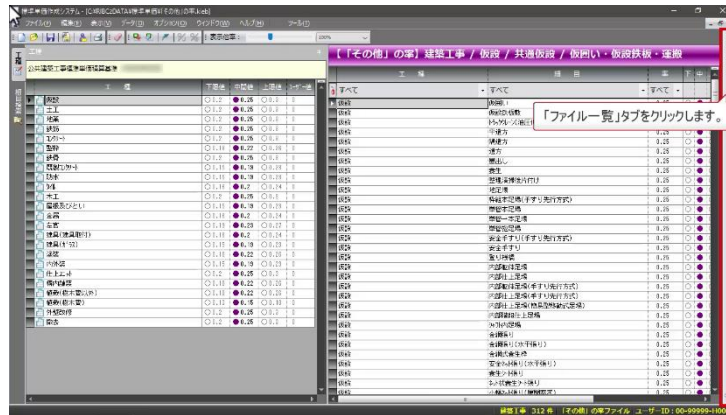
標準単価作成システム - [C:\積算\C\DATA\標準単価\「その他」の案.kiob]
ファイル(F) 編集(E) 表示(V) データ(D) オプション(O) ウィンドウ(W) ヘルプ(H) ツール(T)

【「その他」の案】建築工事 / 仮設 / 共通仮設 / 仮囲い・仮設鉄板・運搬

工種
公共建築工事積算基準

| 工 種 | 下限値 | 中間値 | 上限値 |
|---|---|---|---|
| 仮設 | 0.2 | 0.25 | 0.3 |
| 土工 | 0.2 | 0.25 | 0.3 |
| 地業 | 0.2 | 0.25 | 0.3 |
| 鉄筋 | 0.2 | 0.25 | 0.3 |
| コンクリート | 0.2 | 0.25 | 0.3 |
| 型枠 | 0.18 | 0.22 | 0.26 |
| 鉄骨 | 0.2 | 0.25 | 0.3 |
| 既製コンクリート | 0.15 | 0.18 | 0.21 |
| 防水 | 0.15 | 0.18 | 0.21 |
| 石 | 0.16 | 0.2 | 0.24 |
| タイル | 0.15 | 0.2 | 0.24 |
| 木工 | 0.2 | 0.25 | 0.3 |
| 屋根及びとい | 0.16 | 0.2 | 0.24 |
| 金属 | 0.16 | 0.2 | 0.24 |
| 左官 | 0.19 | 0.23 | 0.27 |
| 建具(建具取付) | 0.16 | 0.2 | 0.24 |
| 建具(ガラス) | 0.15 | 0.19 | 0.23 |
| 塗装 | 0.18 | 0.22 | 0.26 |
| 内外装 | 0.15 | 0.19 | 0.23 |
| 仕上ユニット | 0.2 | 0.25 | 0.3 |
| 構内舗装 | 0.18 | 0.22 | 0.26 |
| 植栽(樹木植込み) | 0.15 | 0.18 | 0.21 |
| 植栽(樹木支柱) | 0.12 | 0.15 | 0.18 |
| 外壁改修 | 0.2 | 0.25 | 0.3 |
| 撤去 | 0.2 | 0.25 | 0.3 |

| 工種 | 細目 | 率 |
|---|---|---|
| すべて | すべて | すべて |
| 仮設 | 仮囲い | |
| 仮設 | 仮設鉄板 | |
| 仮設 | トラッククレーン組立 | |
| 仮設 | 平遣方 | 0.25 |
| 仮設 | 隅遣方 | 0.25 |
| 仮設 | 墨出し | 0.25 |
| 仮設 | 養生 | 0.25 |
| 仮設 | 整理清掃後片付け | 0.25 |
| 仮設 | 枠組本足場(手すり先行方式) | 0.25 |
| 仮設 | 単管本足場 | 0.25 |
| 仮設 | 単管一本足場 | 0.25 |
| 仮設 | 単管抱足場 | 0.25 |
| 仮設 | 安全手すり(手すり先行方式) | 0.25 |
| 仮設 | 安全手すり | 0.25 |
| 仮設 | 登り桟橋 | 0.25 |
| 仮設 | 内部躯体足場 | 0.25 |
| 仮設 | 内部仕上足場 | 0.25 |
| 仮設 | 内部躯体足場(手すり先行方式) | 0.25 |
| 仮設 | 内部仕上足場(手すり先行方式) | 0.25 |
| 仮設 | 内部仕上足場(脚立足場) | 0.25 |
| 仮設 | 内部躯体仕上足場 | 0.25 |
| 仮設 | 外部仕上足場 | 0.25 |
| 仮設 | 金網張り | 0.25 |
| 仮設 | 金網張り(水平張り) | 0.25 |
| 仮設 | 金網養生 | 0.25 |
| 仮設 | 安全ネット張り(水平張り) | 0.25 |
| 仮設 | 養生シート張り | 0.25 |
| 仮設 | ネット養生シート張り | 0.25 |

「ファイル一覧」タブをクリックします。

建築工事 312 件 「その他」の案ファイル ユーザーID : 00-99999-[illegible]